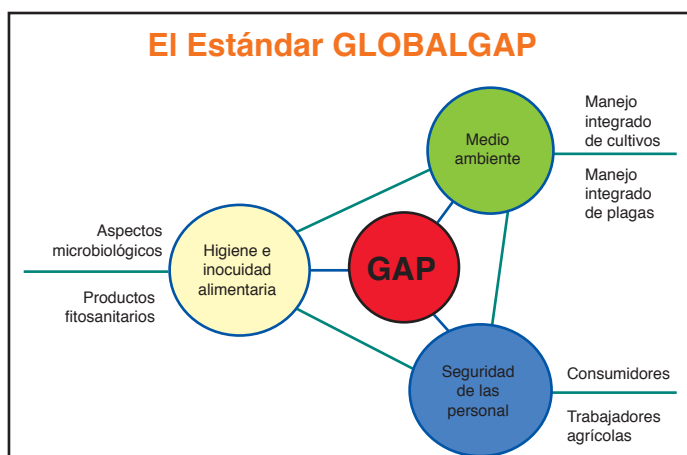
El Estándar GLOBALGAP

Manejo integrado de cultivos

Manejo integrado de plagas

Medio ambiente

Aspectos microbiológicos

Productos fitosanitarios

Higiene e inocuidad alimentaria

GAP

Seguridad de las personal

Consumidores

Trabajadores agrícolas